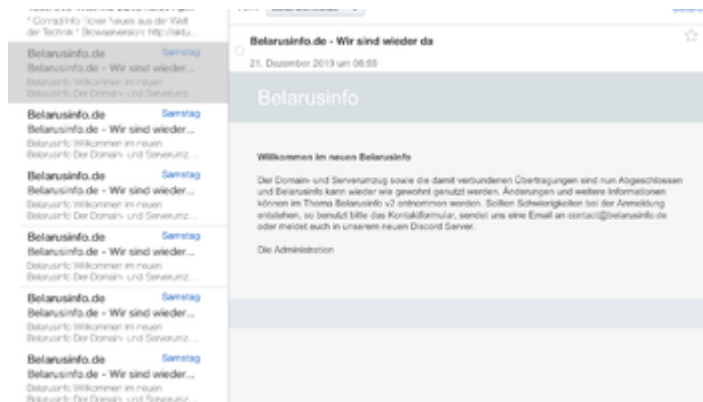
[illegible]
* ConradInfo Ticker Neues aus der Welt der Technik * Browserversion: http://aktu...

Belarusinfo.de Samstag
Belarusinfo.de - Wir sind wieder...
Belarusinfo Willkommen im neuen Belarusinfo Der Domain- und Serverumz...

Belarusinfo.de Samstag
Belarusinfo.de - Wir sind wieder...
Belarusinfo Willkommen im neuen Belarusinfo Der Domain- und Serverumz...

Belarusinfo.de Samstag
Belarusinfo.de - Wir sind wieder...
Belarusinfo Willkommen im neuen Belarusinfo Der Domain- und Serverumz...

Belarusinfo.de Samstag
Belarusinfo.de - Wir sind wieder...
Belarusinfo Willkommen im neuen Belarusinfo Der Domain- und Serverumz...

Belarusinfo.de Samstag
Belarusinfo.de - Wir sind wieder...
Belarusinfo Willkommen im neuen Belarusinfo Der Domain- und Serverumz...

Belarusinfo.de Samstag
Belarusinfo.de - Wir sind wieder...
Belarusinfo Willkommen im neuen Belarusinfo Der Domain- und Serverumz...

Belarusinfo.de - Wir sind wieder da
21. Dezember 2019 um 06:50

Belarusinfo

Willkommen im neuen Belarusinfo

Der Domain- und Serverumzug sowie die damit verbundenen Übertragungen sind nun Abgeschlossen und Belarusinfo kann wieder wie gewohnt genutzt werden. Änderungen und weitere Informationen können im Thema Belarusinfo v2 entnommen werden. Sollten Schwierigkeiten bei der Anmeldung entstehen, so benutzt bitte das Kontaktformular, sendet uns eine Email an contact@belarusinfo.de oder meldet euch in unserem neuen Discord Server.

Die Administration